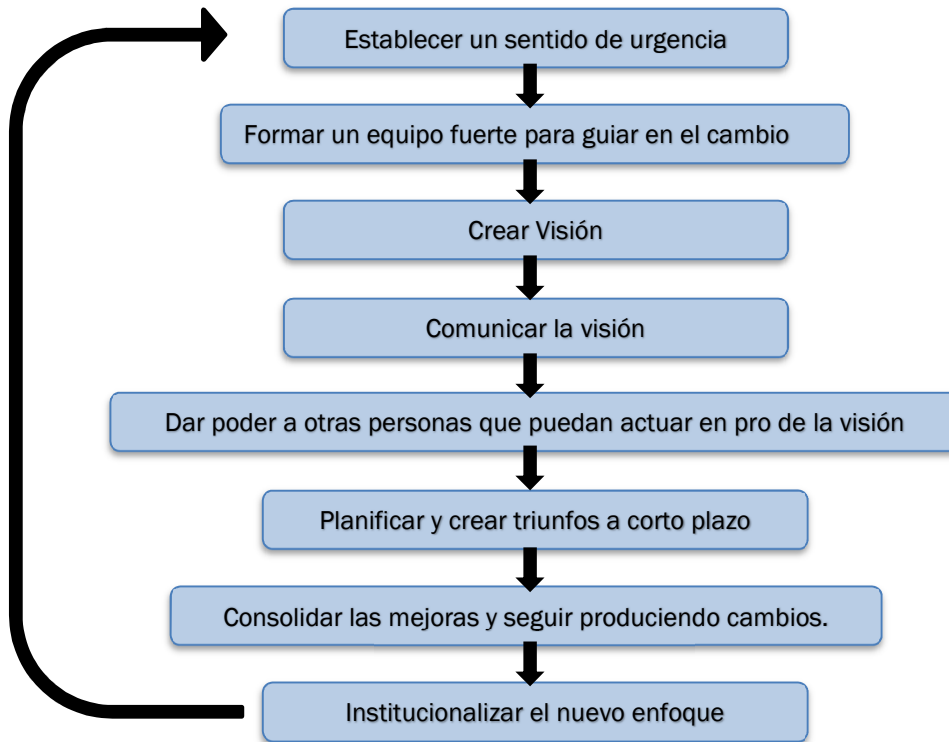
Establecer un sentido de urgencia

Formar un equipo fuerte para guiar en el cambio

Crear Visión

Comunicar la visión

Dar poder a otras personas que puedan actuar en pro de la visión

Planificar y crear triunfos a corto plazo

Consolidar las mejoras y seguir produciendo cambios.

Institucionalizar el nuevo enfoque